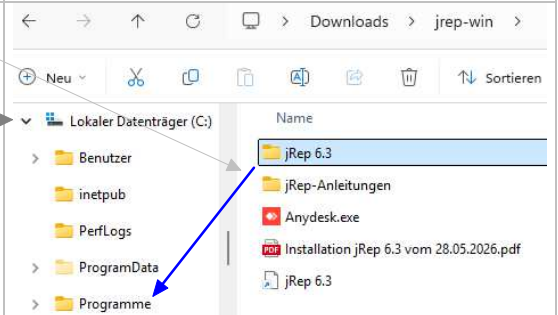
Downloads > jrep-win >

Neu

Sortieren

Lokaler Datenträger (C:)

Benutzer

inetpub

PerfLogs

ProgramData

Programme

Name

jRep 6.3

jRep-Anleitungen

Anydesk.exe

Installation jRep 6.3 vom 28.05.2026.pdf

jRep 6.3